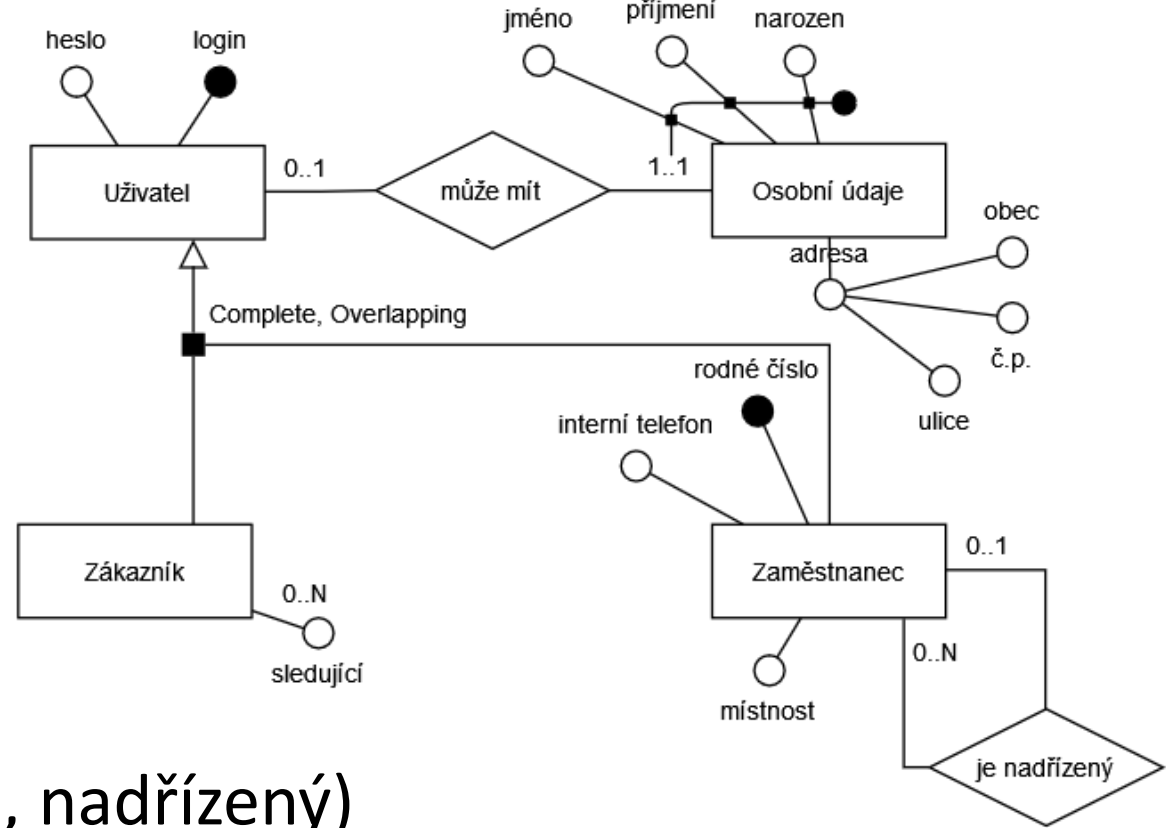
heslo
login
jméno
příjmení
narozen
Uživatel
0..1
může mít
1..1
Osobní údaje
obec
adresa
č.p.
ulice
Complete, Overlapping
rodné číslo
interní telefon
Zákazník
0..N
sledující
Zaměstnanec
0..1
0..N
místnost
je nadřízený
, nadřízený)